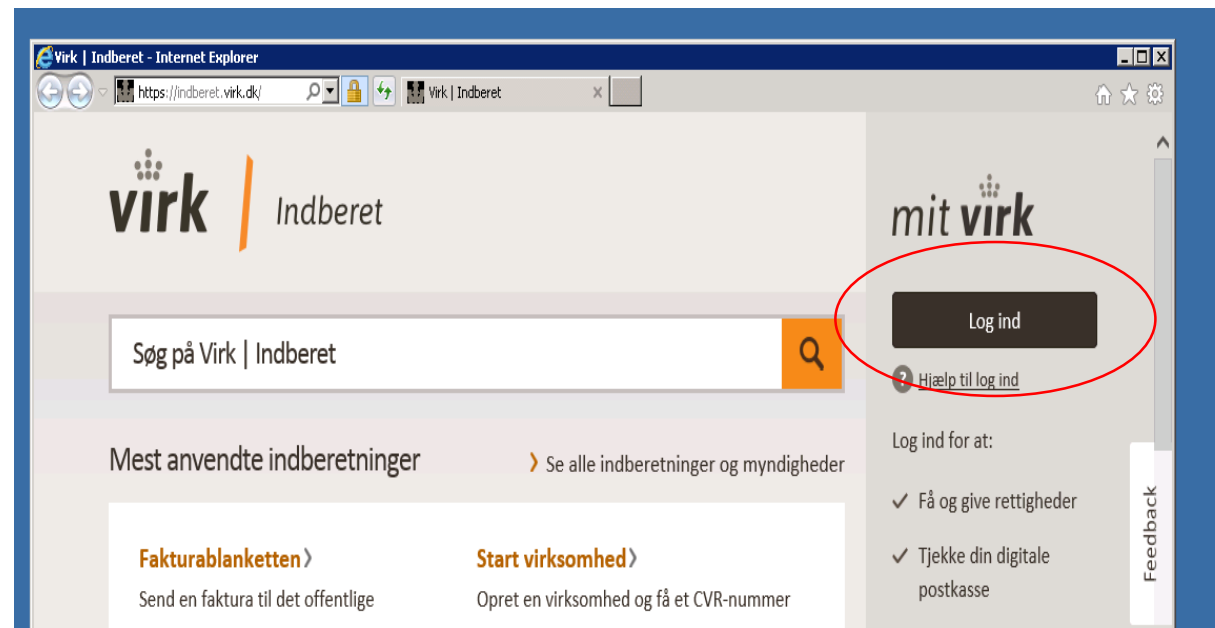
Virk | Indberet - Internet Explorer

https://indberet.virk.dk/

Virk | Indberet

virk | Indberet

mit virk

Log ind

Hjælp til log ind

Søg på Virk | Indberet

Log ind for at:

Mest anvendte indberetninger

Se alle indberetninger og myndigheder

✓ Få og give rettigheder

✓ Tjekke din digitale postkasse

Feedback

Fakturablanketten

Send en faktura til det offentlige

Start virksomhed

Opret en virksomhed og få et CVR-nummer